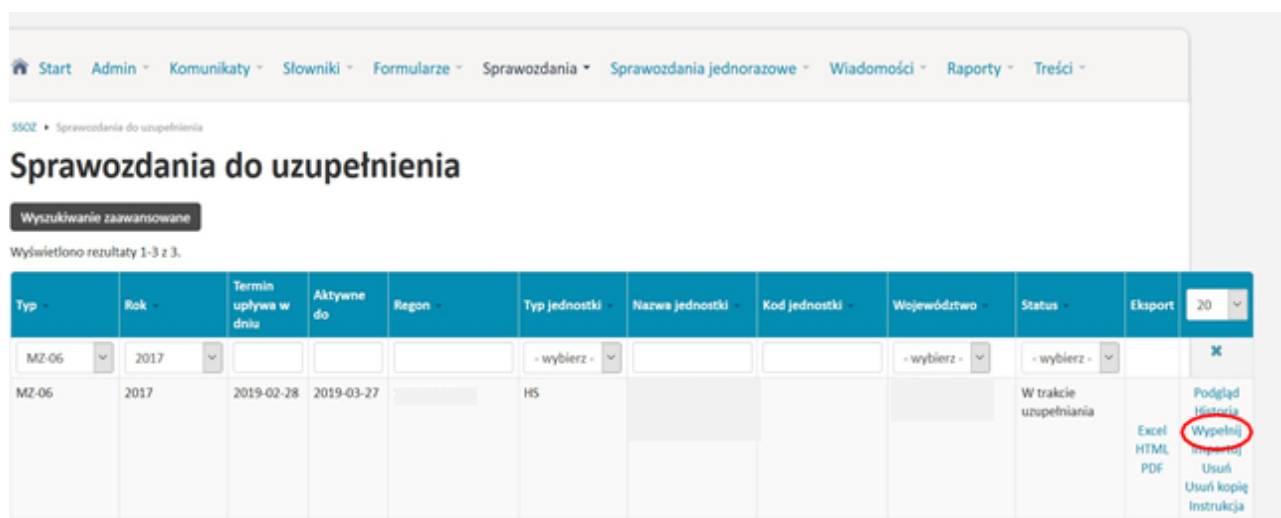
Start Admin Komunikaty Słowniki Formularze Sprawozdania Sprawozdania jednorazowe Wiadomości Raporty Treści

SSOZ • Sprawozdania do uzupełnienia

Sprawozdania do uzupełnienia

Wyszukiwanie zaawansowane

Wyświetlono rezultaty 1-3 z 3.

| Typ | Rok | Termin upływa w dniu | Aktywne do | Regon | Typ jednostki | Nazwa jednostki | Kod jednostki | Województwo | Status | Eksport | 20 |
|---|---|---|---|---|---|---|---|---|---|---|---|
| MZ-06 | 2017 | | | | - wybierz - | | | - wybierz - | - wybierz - | | × |
| MZ-06 | 2017 | 2019-02-28 | 2019-03-27 | | HS | | | | W trakcie uzupełniania | Excel HTML PDF | Podgląd Historia Wypełnij Importuj Usuń Usuń kopię Instrukcja |